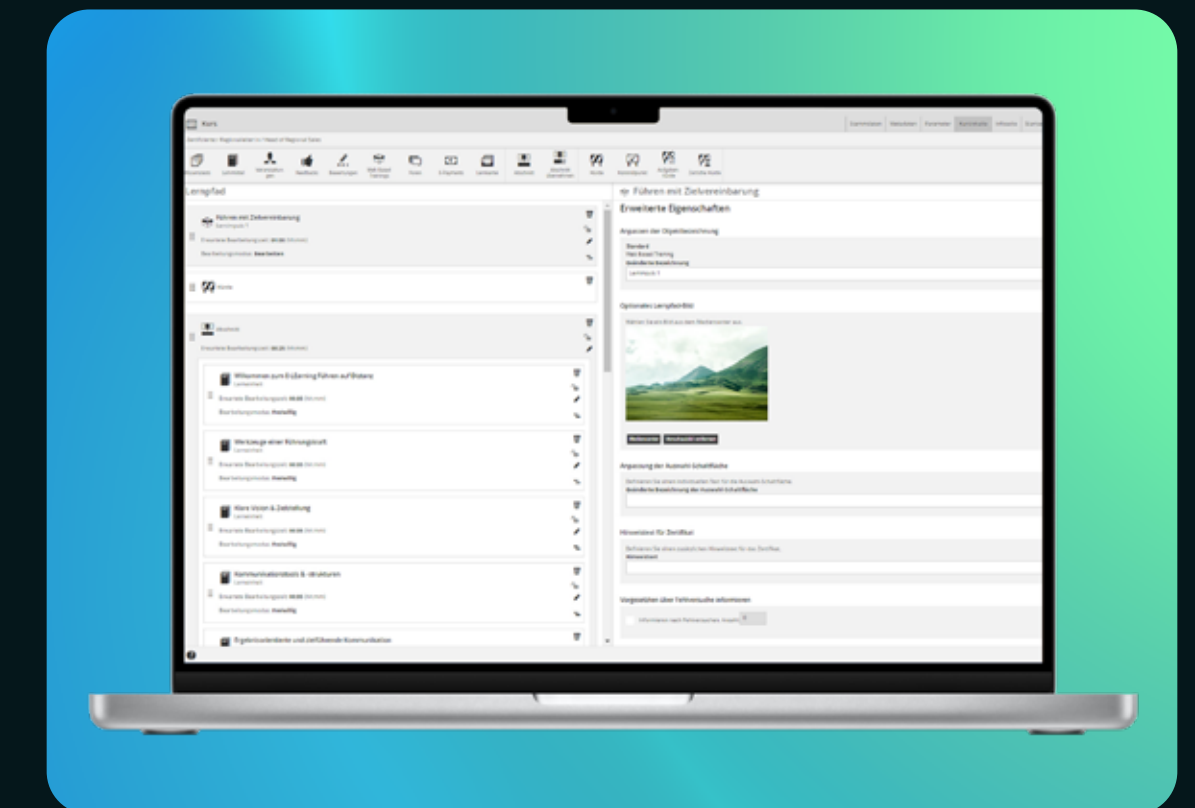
Kurs

Lernpfad

Führen mit Zielvereinbarung

Erwartete Bearbeitungszeit: 00:00 (hh:mm)

Bearbeitungsmodus: Bearbeiten

Modul

Erwartete Bearbeitungszeit: 00:20 (hh:mm)

Willkommen zum E-Learning Führen auf Distanz

Lerneinheit

Erwartete Bearbeitungszeit: 00:00 (hh:mm)

Bearbeitungsmodus: Freiwillig

Werkzeuge einer Führungskraft

Lerneinheit

Erwartete Bearbeitungszeit: 00:00 (hh:mm)

Bearbeitungsmodus: Freiwillig

Klare Vision & Zielsetzung

Lerneinheit

Erwartete Bearbeitungszeit: 00:00 (hh:mm)

Bearbeitungsmodus: Freiwillig

Kommunikationstools & -strukturen

Lerneinheit

Erwartete Bearbeitungszeit: 00:00 (hh:mm)

Bearbeitungsmodus: Freiwillig

Ergebnisorientierte und zielführende Kommunikation

Führen mit Zielvereinbarung

Erweiterte Eigenschaften

Anpassen der Objektbezeichnung

Standard

Web Based Training

Geänderte Bezeichnung

Lernbuch 1

Optionales Lernpfadbild

Anpassung der Auswahl-Schaltfläche

Geänderte Bezeichnung der Auswahl-Schaltfläche

Hinweistext für Zeitfolat

Hinweistext

Vorgesetzten über Fehlversuche informieren